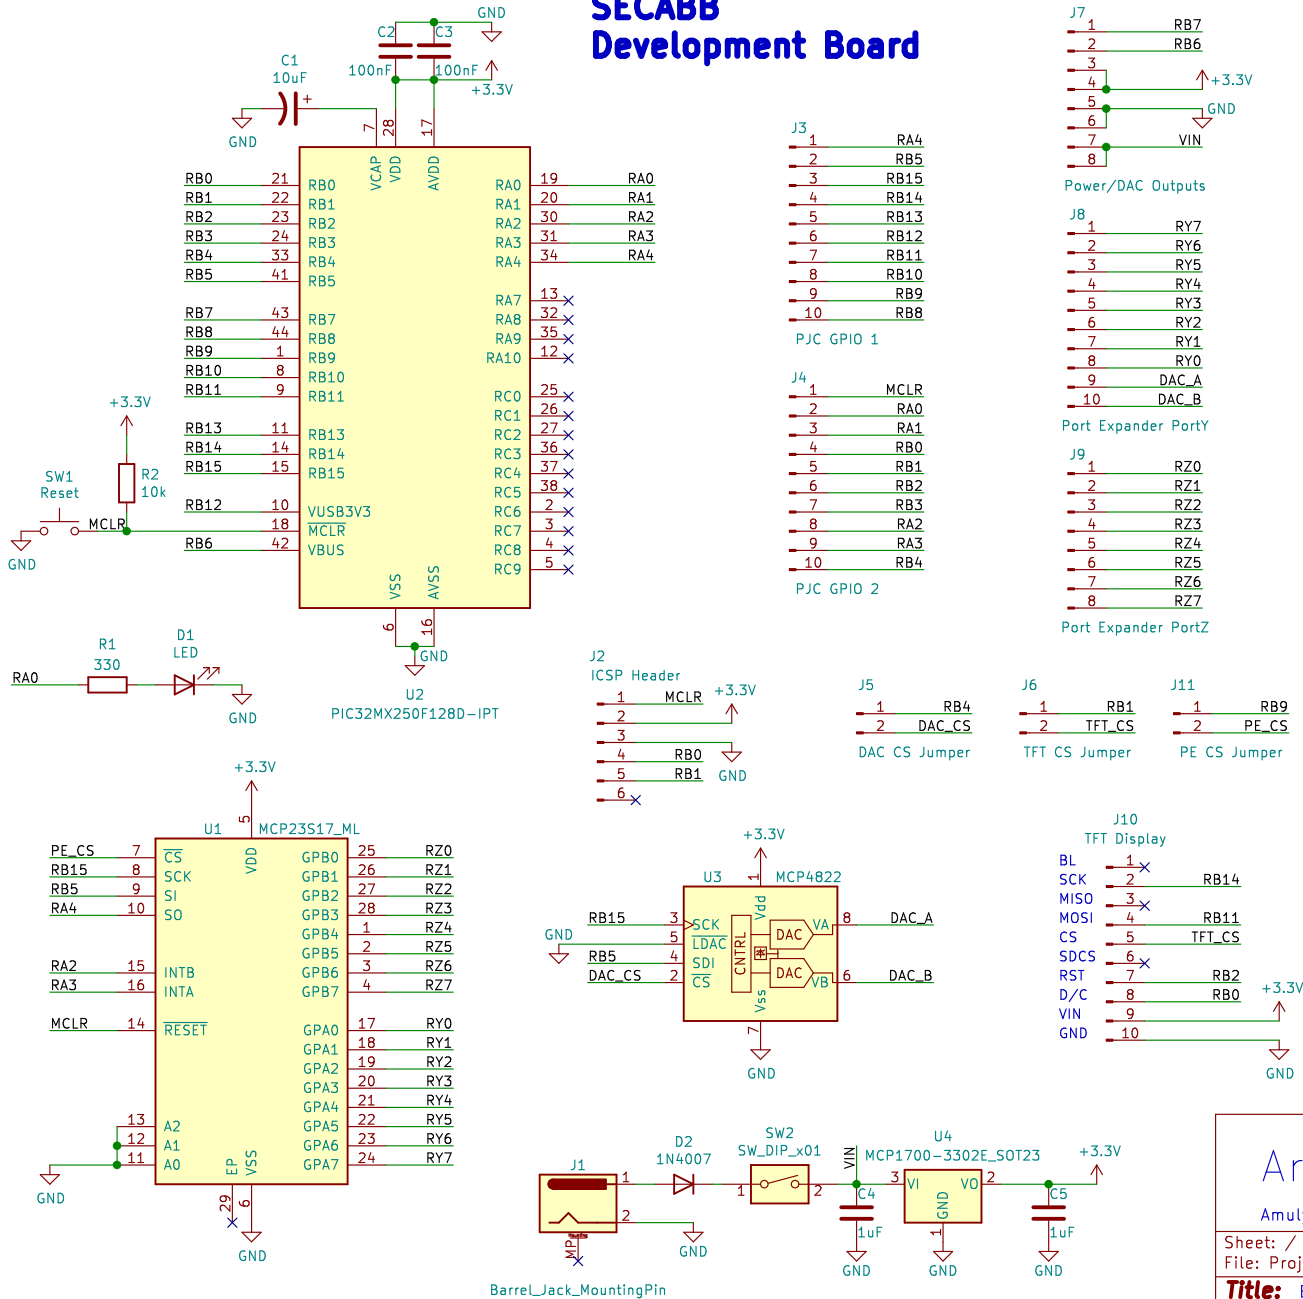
SECABB
Development Board

GND
C2 C3
100nF 100nF
+3.3V
C1
10uF
GND
7 28 17
VCAP VDD AVDD

RB0 21 RB0
RB1 22 RB1
RB2 23 RB2
RB3 24 RB3
RB4 33 RB4
RB5 41 RB5
RB7 43 RB7
RB8 44 RB8
RB9 1 RB9
RB10 8 RB10
RB11 9 RB11
RB13 11 RB13
RB14 14 RB14
RB15 15 RB15
RB12 10 VUSB3V3
MCLR 18 MCLR
RB6 42 VBUS

RA0 19 RA0
RA1 20 RA1
RA2 30 RA2
RA3 31 RA3
RA4 34 RA4
RA7 13
RA8 32
RA9 35
RA10 12
RC0 25
RC1 26
RC2 27
RC3 36
RC4 37
RC5 38
RC6 2
RC7 3
RC8 4
RC9 5
VSS AVSS
6 16
GND
U2
PIC32MX250F128D-IPT

+3.3V
R2
10k
SW1
Reset
GND
MCLR

R1
330
D1
LED
RA0
GND

J7
1 RB7
2 RB6
3
4 +3.3V
5 GND
6
7 VIN
8
Power/DAC Outputs

J3
1 RA4
2 RB5
3 RB15
4 RB14
5 RB13
6 RB12
7 RB11
8 RB10
9 RB9
10 RB8
PJC GPIO 1

J8
1 RY7
2 RY6
3 RY5
4 RY4
5 RY3
6 RY2
7 RY1
8 RY0
9 DAC_A
10 DAC_B
Port Expander PortY

J4
1 MCLR
2 RA0
3 RA1
4 RB0
5 RB1
6 RB2
7 RB3
8 RA2
9 RA3
10 RB4
PJC GPIO 2

J9
1 RZ0
2 RZ1
3 RZ2
4 RZ3
5 RZ4
6 RZ5
7 RZ6
8 RZ7
Port Expander PortZ

J2
ICSP Header
1 MCLR
2 +3.3V
3
4 RB0
5 RB1
6
GND

J5
1 RB4
2 DAC_CS
DAC CS Jumper
J6
1 RB1
2 TFT_CS
TFT CS Jumper
J11
1 RB9
2 PE_CS
PE CS Jumper

+3.3V
U1 5 MCP23S17_ML
VDD
PE_CS 7 CS
RB15 8 SCK
RB5 9 SI
RA4 10 SO
RA2 15 INTB
RA3 16 INTA
MCLR 14 RESET
13 A2
12 A1
11 A0
GND
EP VSS
29 6
GND
GPB0 25 RZ0
GPB1 26 RZ1
GPB2 27 RZ2
GPB3 28 RZ3
GPB4 1 RZ4
GPB5 2 RZ5
GPB6 3 RZ6
GPB7 4 RZ7
GPA0 17 RY0
GPA1 18 RY1
GPA2 19 RY2
GPA3 20 RY3
GPA4 21 RY4
GPA5 22 RY5
GPA6 23 RY6
GPA7 24 RY7

+3.3V
U3 1 MCP4822
Vdd
RB15 3 SCK
GND 5 LDAC
RB5 4 SDI
DAC_CS 2 CS
CNTRL
DAC VA 8 DAC_A
DAC VB 6 DAC_B
Vss
7
GND

J10
TFT Display
BL 1
SCK 2 RB14
MISO 3
MOSI 4 RB11
CS 5 TFT_CS
SDCS 6
RST 7 RB2
D/C 8 RB0
VIN 9 +3.3V
GND 10
GND

J1
1
2
MP
GND
Barrel_Jack_MountingPin
D2
1N4007
SW2
SW_DIP_x01
1 2
VIN
C4
1uF
GND
U4
MCP1700-3302E_SOT23
3 VI VO 2
GND
1
GND
+3.3V
C5
1uF
GND

Ar
Amul
Sheet: /
File: Proj
Title: